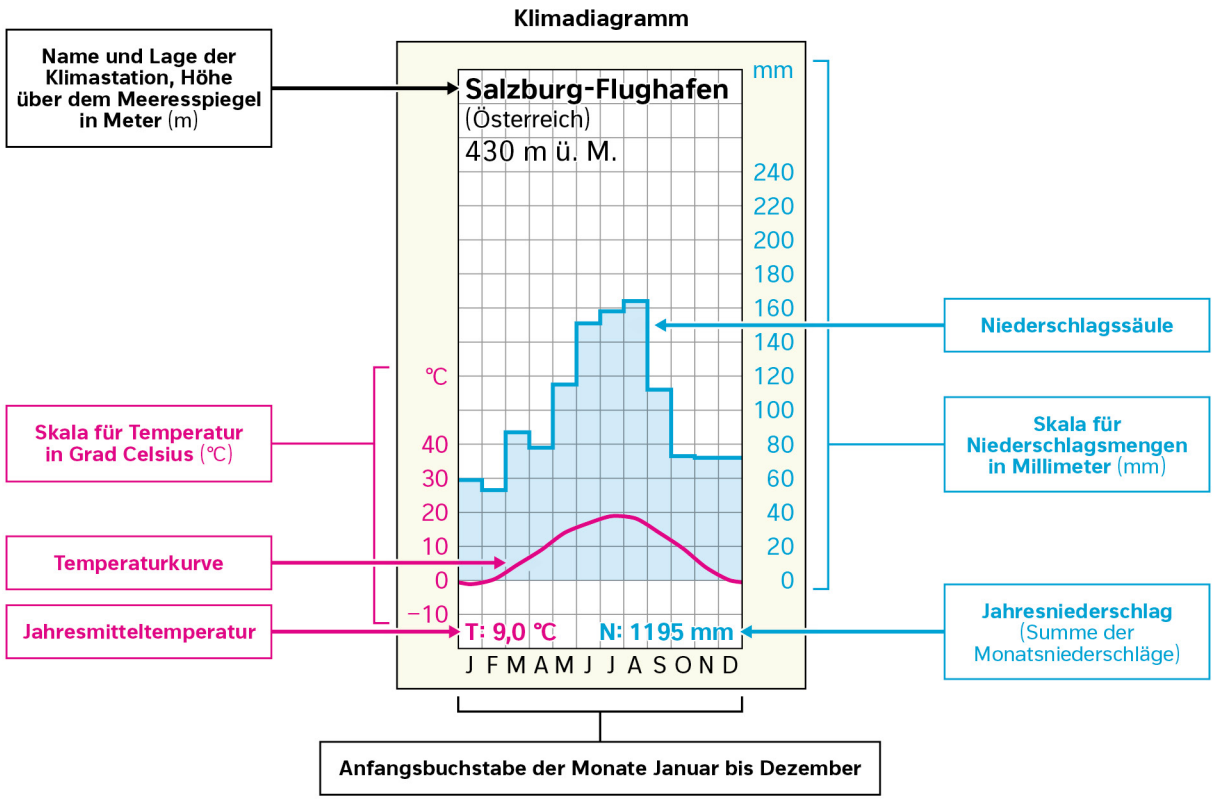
Klimadiagramm

Name und Lage der Klimastation, Höhe über dem Meeresspiegel in Meter (m)

Salzburg-Flughafen
(Österreich)
430 m ü. M.

mm
240
220
200
180
160
140
120
100
80
60
40
20
0

°C
40
30
20
10
0
−10

Niederschlagssäule

Skala für Temperatur in Grad Celsius (°C)

Skala für Niederschlagsmengen in Millimeter (mm)

Temperaturkurve

Jahresmitteltemperatur

T: 9,0 °C

N: 1195 mm

Jahresniederschlag (Summe der Monatsniederschläge)

J F M A M J J A S O N D

Anfangsbuchstabe der Monate Januar bis Dezember